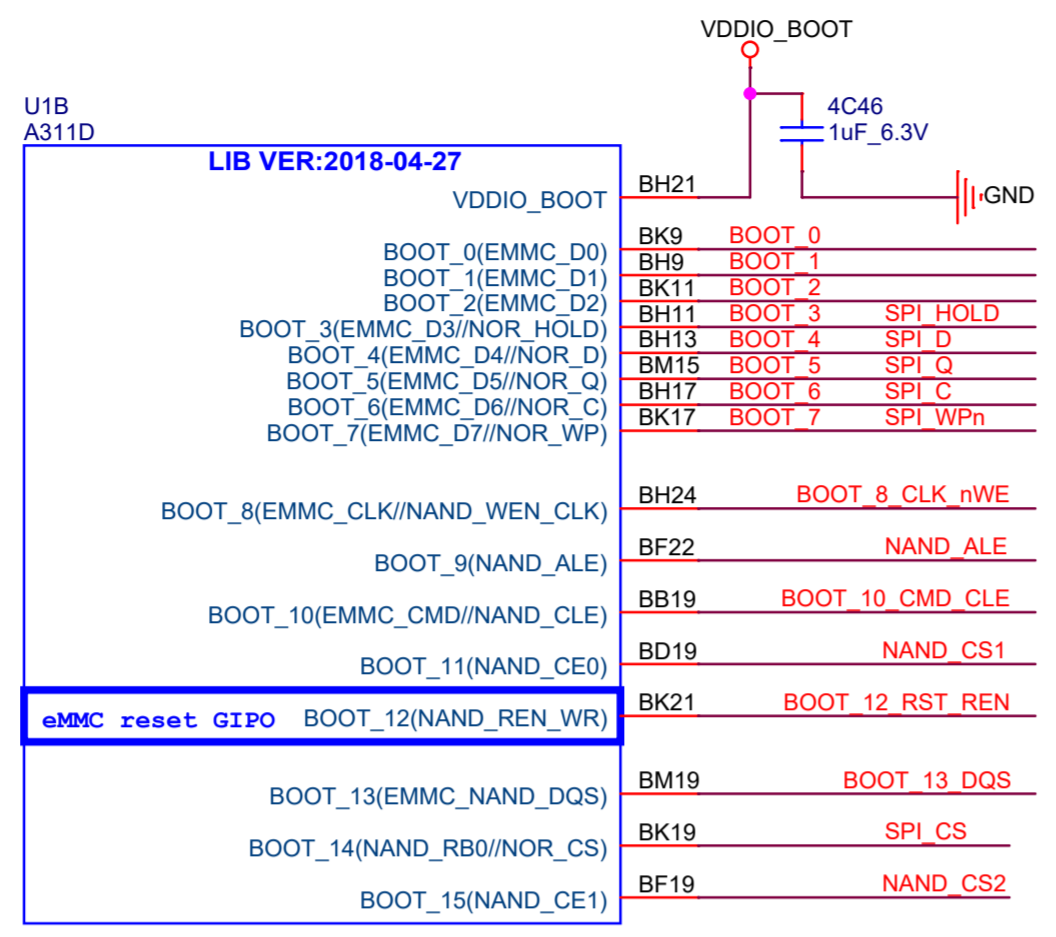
VDDIO_BOOT

U1B
A311D

LIB VER:2018-04-27

4C46
1uF_6.3V

GND

VDDIO_BOOT BH21

BOOT_0(EMMC_D0) BK9 BOOT_0
BOOT_1(EMMC_D1) BH9 BOOT_1
BOOT_2(EMMC_D2) BK11 BOOT_2
BOOT_3(EMMC_D3//NOR_HOLD) BH11 BOOT_3 SPI_HOLD
BOOT_4(EMMC_D4//NOR_D) BH13 BOOT_4 SPI_D
BOOT_5(EMMC_D5//NOR_Q) BM15 BOOT_5 SPI_Q
BOOT_6(EMMC_D6//NOR_C) BH17 BOOT_6 SPI_C
BOOT_7(EMMC_D7//NOR_WP) BK17 BOOT_7 SPI_WPn

BOOT_8(EMMC_CLK//NAND_WEN_CLK) BH24 BOOT_8_CLK_nWE

BOOT_9(NAND_ALE) BF22 NAND_ALE

BOOT_10(EMMC_CMD//NAND_CLE) BB19 BOOT_10_CMD_CLE

BOOT_11(NAND_CE0) BD19 NAND_CS1

eMMC reset GIPO BOOT_12(NAND_REN_WR) BK21 BOOT_12_RST_REN

BOOT_13(EMMC_NAND_DQS) BM19 BOOT_13_DQS

BOOT_14(NAND_RB0//NOR_CS) BK19 SPI_CS

BOOT_15(NAND_CE1) BF19 NAND_CS2